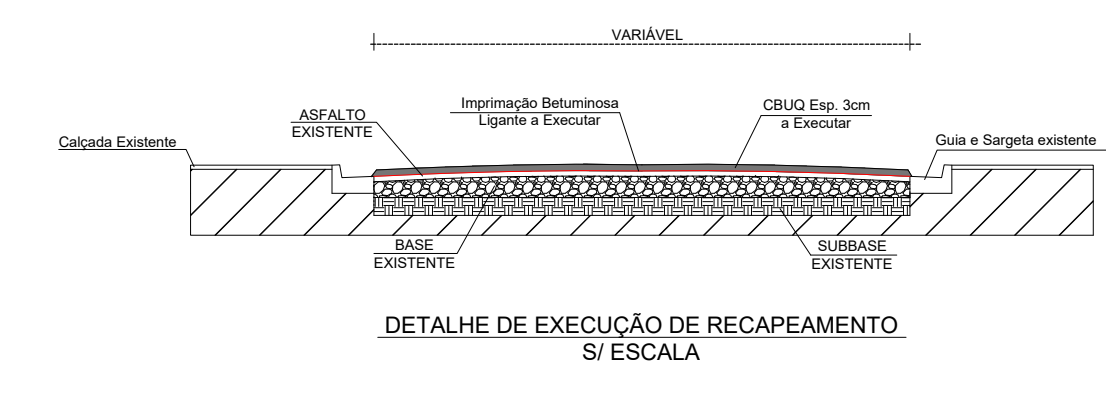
VARIÁVEL

ASFALTO EXISTENTE

Imprimação Betuminosa Ligante a Executar

CBUQ Esp. 3cm a Executar

Calçada Existente

Guia e Sargeta existente

BASE EXISTENTE

SUBBASE EXISTENTE

DETALHE DE EXECUÇÃO DE RECAPEAMENTO
S/ ESCALA